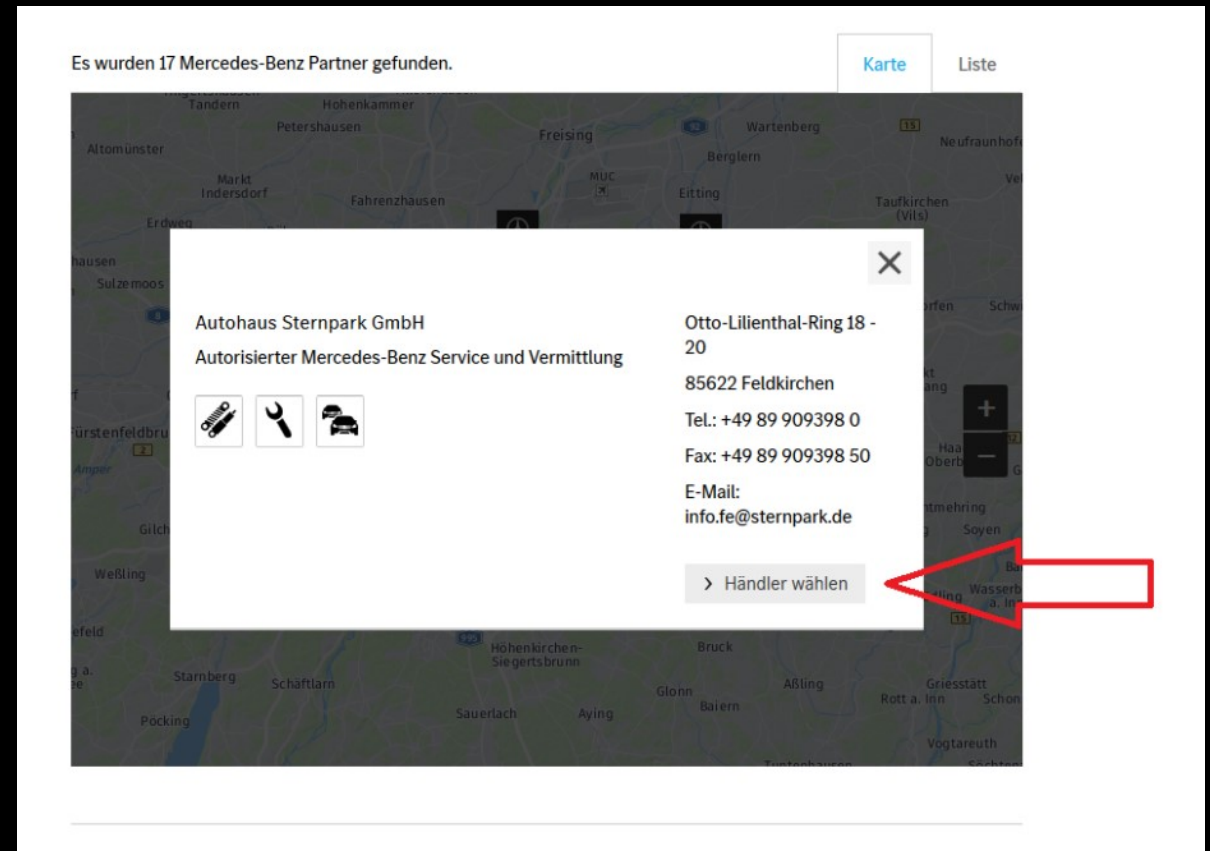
Es wurden 17 Mercedes-Benz Partner gefunden.

Karte

Liste

Tandern
Hohenkammer
Petershausen
Freising
Wartenberg
Neufraunhofe
Altomünster
Berglern
Markt Indersdorf
MUC
Fahrenzhausen
Eitting
Taufkirchen (Vils)
Erdweg
hausen
Sulzemoos
Fürstenfeldbru
Amper
Gilch
Weßling
efeld
Starnberg
Schäftlarn
Pöcking
Höhenkirchen-Siegertsbrunn
Bruck
Sauerlach
Aying
Glonn
Baiern
Aßling
Griesstätt
Rott a. Inn
Schon
Vogtareuth
Soyen
Wasserb a. In
Haa
Oberb
ntmehring

×

Autohaus Sternpark GmbH

Autorisierter Mercedes-Benz Service und Vermittlung

Otto-Lilienthal-Ring 18 - 20

85622 Feldkirchen

Tel.: +49 89 909398 0

Fax: +49 89 909398 50

E-Mail: info.fe@sternpark.de

› Händler wählen

+
−